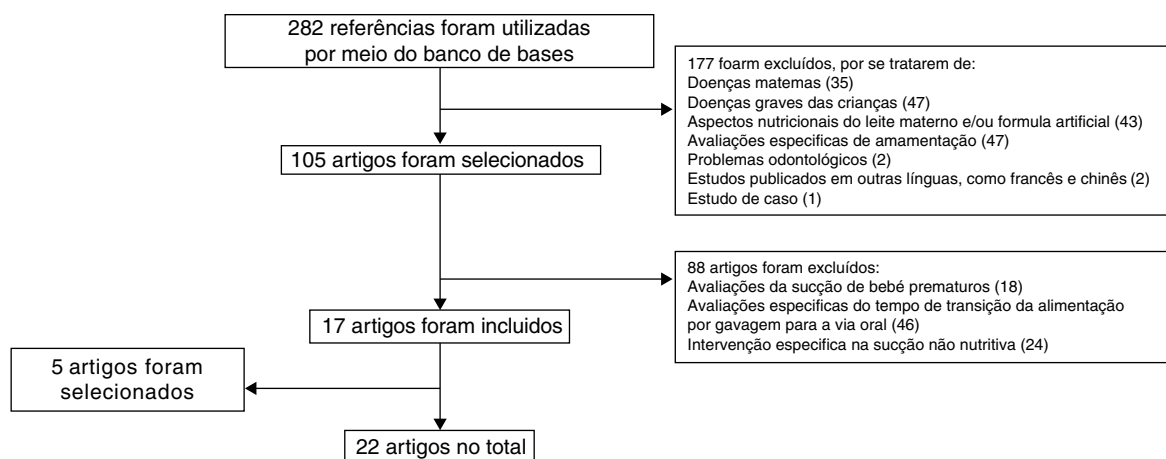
282 referências foram utilizadas por meio do banco de bases

177 foarm excluídos, por se tratarem de:
Doenças matemas (35)
Doenças graves das crianças (47)
Aspectos nutricionais do leite materno e/ou formula artificial (43)
Avaliações especificas de amamentação (47)
Problemas odontológicos (2)
Estudos publicados em outras línguas, como francês e chinês (2)
Estudo de caso (1)

105 artigos foram selecionados

88 artigos foram excluídos:
Avaliações da sucção de bebê prematuros (18)
Avaliações especificas do tempo de transição da alimentação por gavagem para a via oral (46)
Intervenção especifica na sucção não nutritiva (24)

17 artigos foram incluidos

5 artigos foram selecionados

22 artigos no total